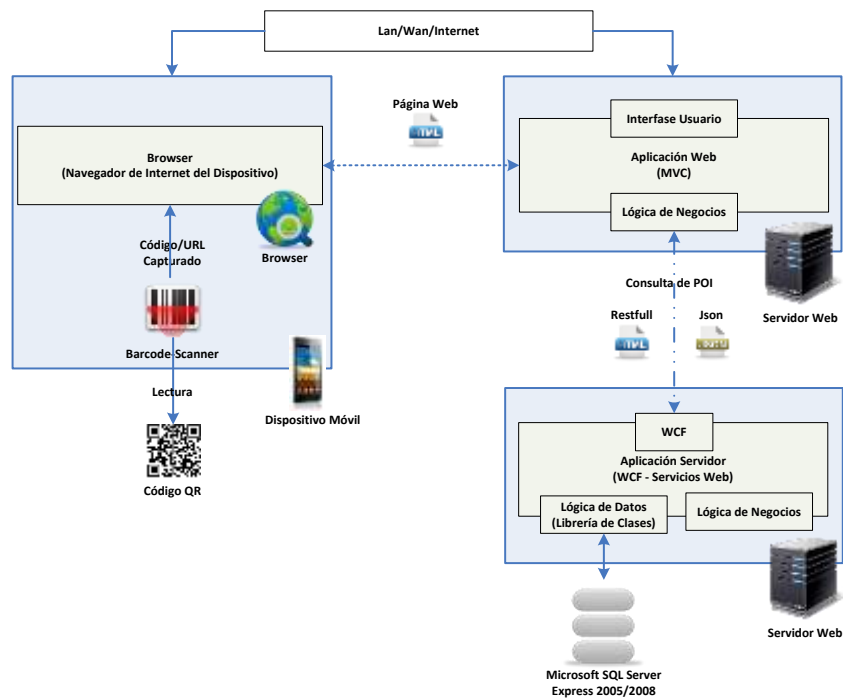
Lan/Wan/Internet

Página Web

Browser
(Navegador de Internet del Dispositivo)

Código/URL
Capturado

Browser

Barcode Scanner

Lectura

Código QR

Dispositivo Móvil

Interfase Usuario

Aplicación Web
(MVC)

Lógica de Negocios

Servidor Web

Consulta de POI

Restfull

Json

WCF

Aplicación Servidor
(WCF - Servicios Web)

Lógica de Datos
(Librería de Clases)

Lógica de Negocios

Servidor Web

Microsoft SQL Server
Express 2005/2008